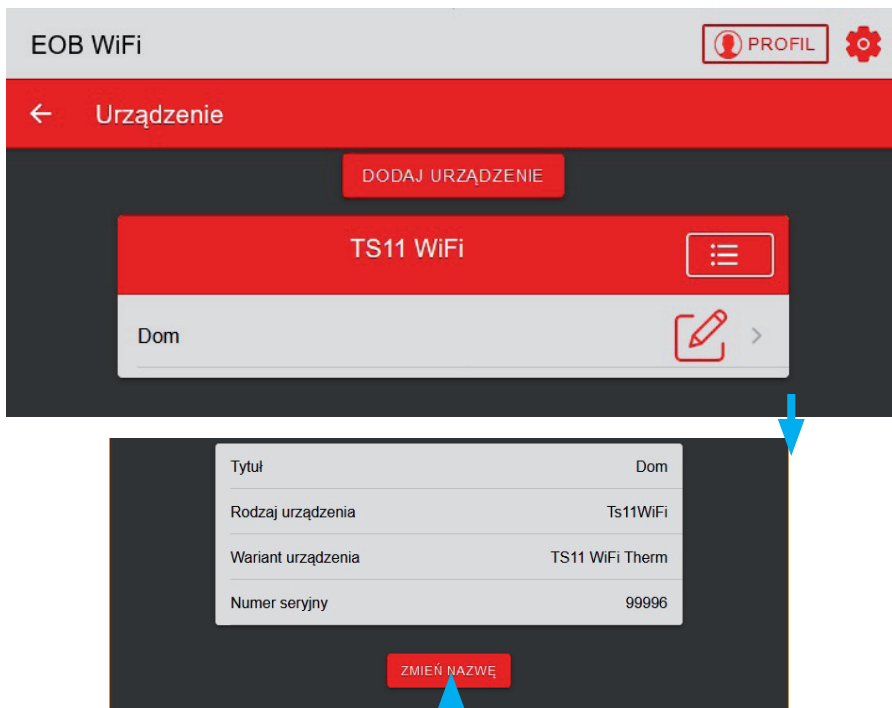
EOB WiFi

PROFIL

Urządzenie

DODAJ URZĄDZENIE

TS11 WiFi

Dom

| Tytuł | Dom |
|---|---|
| Rodzaj urządzenia | Ts11WiFi |
| Wariant urządzenia | TS11 WiFi Therm |
| Numer seryjny | 99996 |

ZMIEŃ NAZWĘ